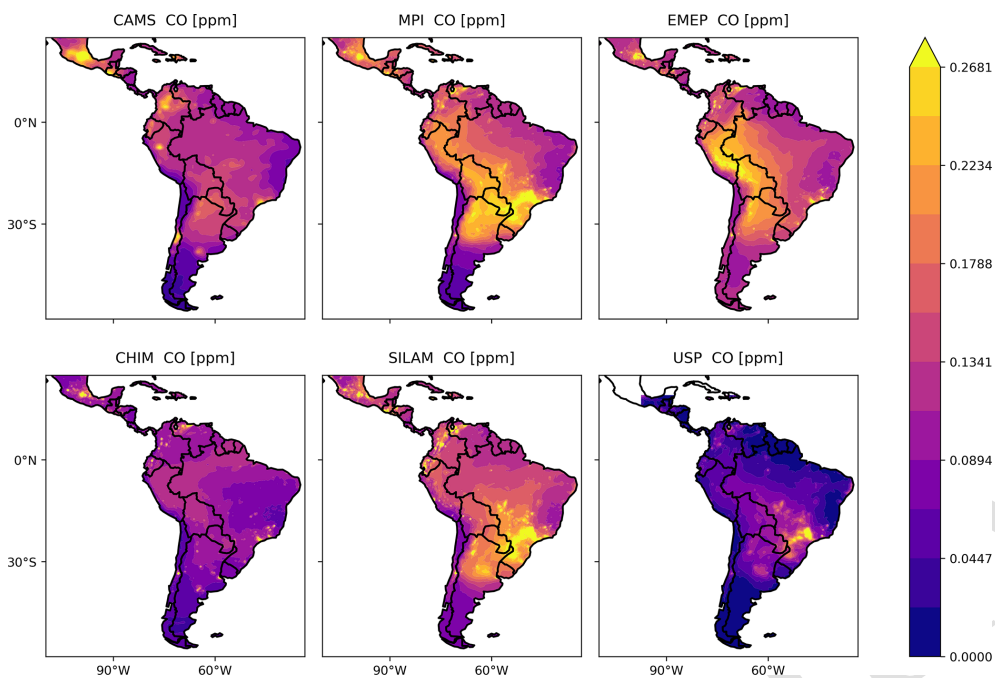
CAMS CO [ppm]

MPI CO [ppm]

EMEP CO [ppm]

0°N

30°S

CHIM CO [ppm]

SILAM CO [ppm]

USP CO [ppm]

0°N

30°S

90°W

60°W

90°W

60°W

90°W

60°W

0.2681

0.2234

0.1788

0.1341

0.0894

0.0447

0.0000